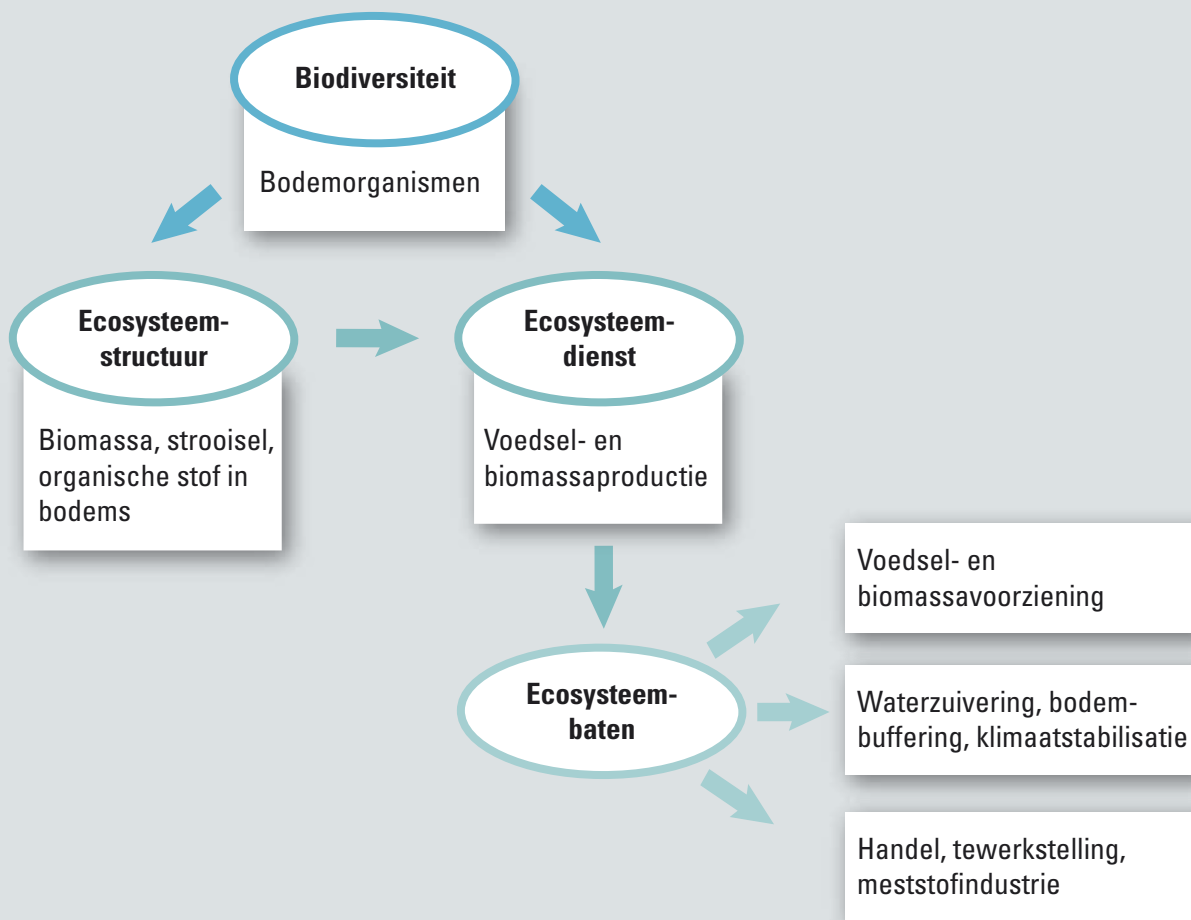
Biodiversiteit

Bodemorganismen

Ecosysteemstructuur

Biomassa, strooisel, organische stof in bodems

Ecosysteemdienst

Voedsel- en biomassaproductie

Ecosysteembaten

Voedsel- en biomassavoorziening

Waterzuivering, bodembuffering, klimaatstabilisatie

Handel, tewerkstelling, meststofindustrie